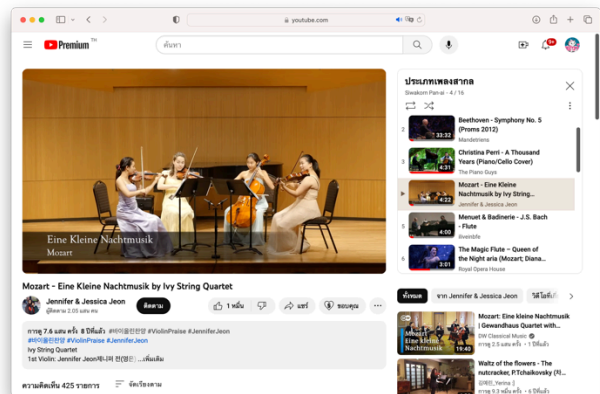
youtube.com

Premium TH

ค้นหา

9+

Eine Kleine Nachtmusik
Mozart

Mozart - Eine Kleine Nachtmusik by Ivy String Quartet

Jennifer & Jessica Jeon
ผู้ติดตาม 2.05 แสน คน

ติดตาม

1 หมื่น

แชร์

ขอบคุณ

การดู 7.6 แสน ครั้ง 8 ปีที่แล้ว #바이올린찬양 #ViolinPraise #JenniferJeon
#바이올린찬양 #ViolinPraise #JenniferJeon
Ivy String Quartet
1st Violin: Jennifer Jeon제니퍼 전(영은) ...เพิ่มเติม

ความคิดเห็น 425 รายการ

จัดเรียงตาม

ประเภทเพลงสากล
Siwakorn Panai - 4 / 16

2
33:32
Beethoven - Symphony No. 5 (Proms 2012)
Mandelmens

3
4:31
Christina Perri - A Thousand Years (Piano/Cello Cover)
The Piano Guys

4:22
Mozart - Eine Kleine Nachtmusik by Ivy String...
Jennifer & Jessica Jeon

5
4:00
Menuet & Badinerie - J.S. Bach - Flute
Breinlife

6
3:01
The Magic Flute – Queen of the Night aria (Mozart; Diana...
Royal Opera House

ทั้งหมด

จาก Jennifer & Jessica Jeon

วิดีโอที่เ

Mozart
Eine Kleine
Nachtmusik
19:40
Mozart: Eine kleine Nachtmusik | Gewandhaus Quartet with...
BW Classical Music
การดู 2.5 แสน ครั้ง • 4 ปีที่แล้ว

Waltz of the flowers - The nutcracker, P.Tchaikovsky (한...
김재은_Yerme
การดู 9.3 หมื่น ครั้ง • 3 ปีที่แล้ว